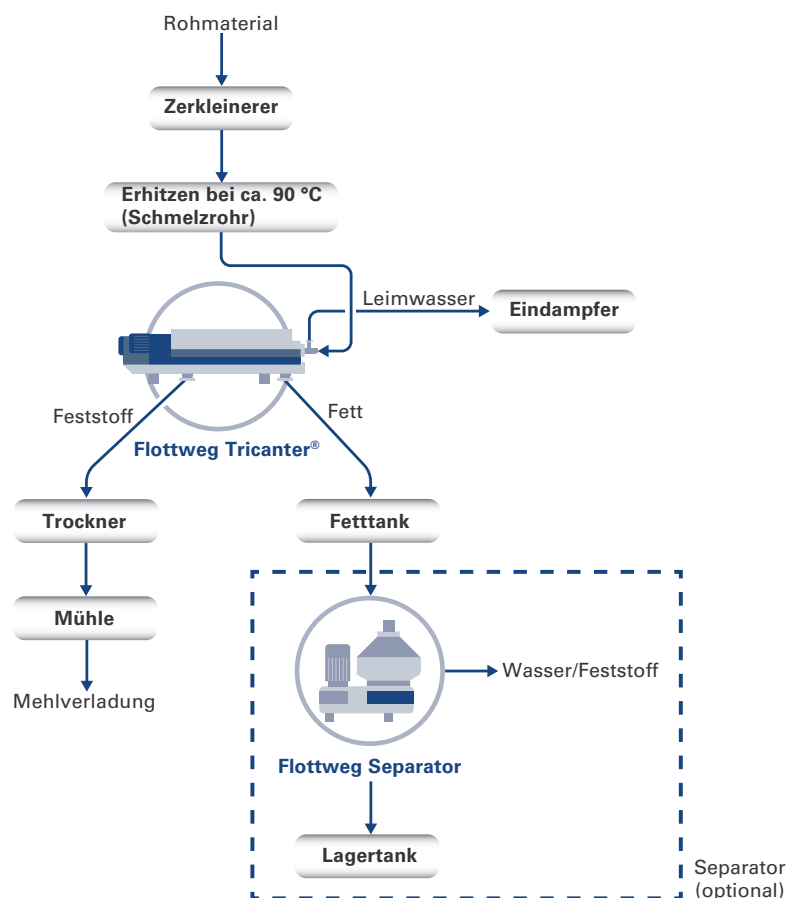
Rohmaterial

Zerkleinerer

Erhitzen bei ca. 90 °C (Schmelzrohr)

Leimwasser

Eindampfer

Feststoff

Fett

Flottweg Tricanter®

Trockner

Fetttank

Mühle

Mehlverladung

Wasser/Feststoff

Flottweg Separator

Lagertank

Separator (optional)